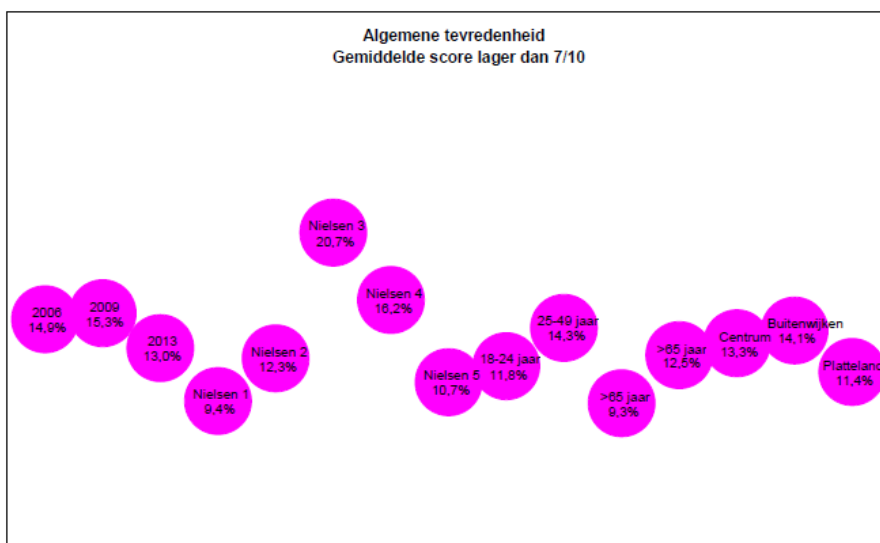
Algemene tevredenheid
Gemiddelde score lager dan 7/10

Nielsen 3
20,7%

2006
14,9%

2009
15,3%

2013
13,0%

Nielsen 1
9,4%

Nielsen 2
12,3%

Nielsen 4
16,2%

Nielsen 5
10,7%

18-24 jaar
11,8%

25-49 jaar
14,3%

>65 jaar
9,3%

>85 jaar
12,5%

Centrum
13,3%

Buitenwijken
14,1%

Platteland
11,4%